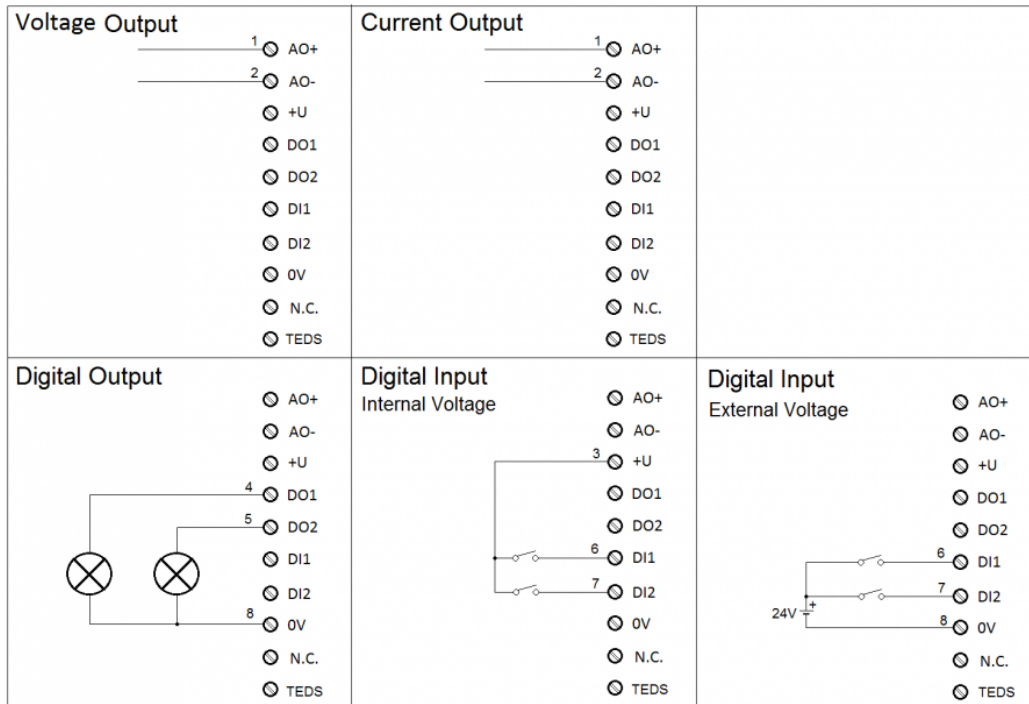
Voltage Output
1 AO+
2 AO-
+U
DO1
DO2
DI1
DI2
0V
N.C.
TEDS

Current Output
1 AO+
2 AO-
+U
DO1
DO2
DI1
DI2
0V
N.C.
TEDS

Digital Output
AO+
AO-
+U
4 DO1
5 DO2
DI1
DI2
8 0V
N.C.
TEDS

Digital Input
Internal Voltage
AO+
AO-
3 +U
DO1
DO2
6 DI1
7 DI2
0V
N.C.
TEDS

Digital Input
External Voltage
AO+
AO-
+U
DO1
DO2
6 DI1
7 DI2
24V +
8 0V
N.C.
TEDS